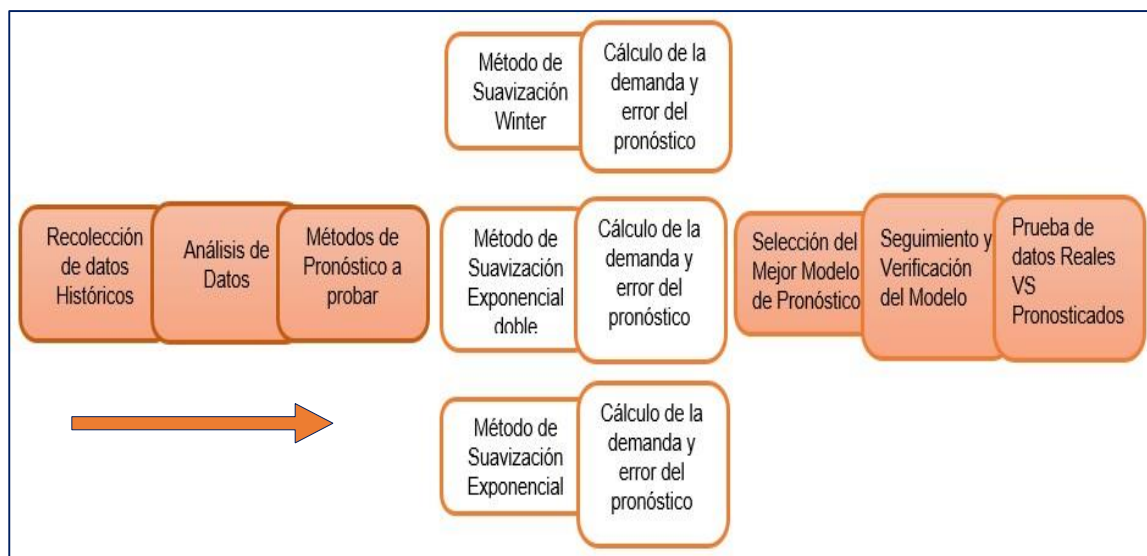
Método de Suavización Winter

Cálculo de la demanda y error del pronóstico

Recolección de datos Históricos

Análisis de Datos

Métodos de Pronóstico a probar

Método de Suavización Exponencial doble

Cálculo de la demanda y error del pronóstico

Selección del Mejor Modelo de Pronóstico

Seguimiento y Verificación del Modelo

Prueba de datos Reales VS Pronosticados

Método de Suavización Exponencial

Cálculo de la demanda y error del pronóstico